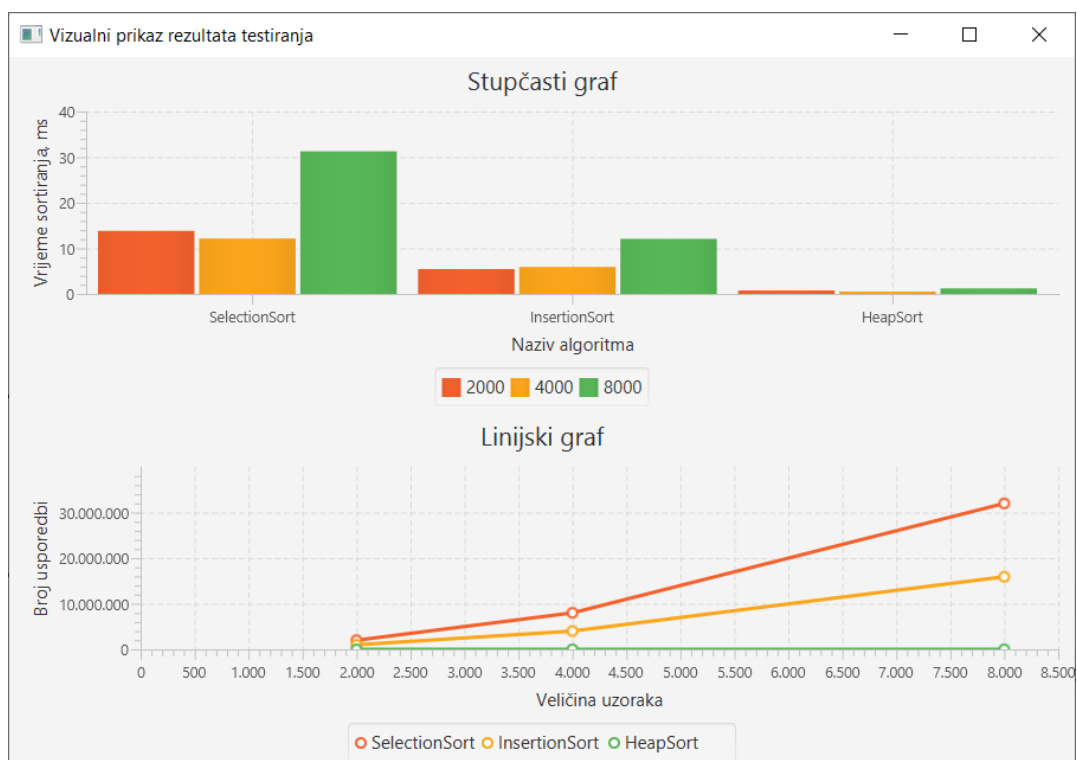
Vizualni prikaz rezultata testiranja

Stupčasti graf

Vrijeme sortiranja, ms

40
30
20
10
0

SelectionSort
InsertionSort
HeapSort

Naziv algoritma

2000 4000 8000

Linijski graf

Broj usporedbi

30.000.000
20.000.000
10.000.000
0

0 500 1.000 1.500 2.000 2.500 3.000 3.500 4.000 4.500 5.000 5.500 6.000 6.500 7.000 7.500 8.000 8.500

Veličina uzoraka

SelectionSort InsertionSort HeapSort